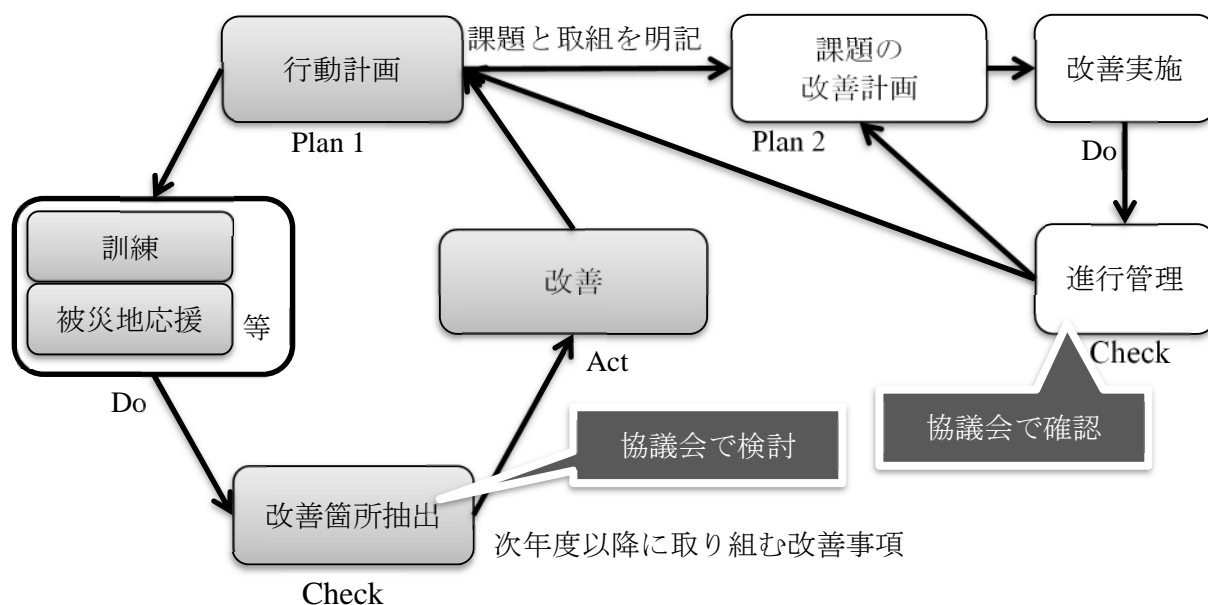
行動計画

Plan 1

課題と取組を明記

課題の
改善計画

Plan 2

改善実施

Do

訓練

被災地応援

等

Do

改善

Act

進行管理

Check

協議会で確認

協議会で検討

改善箇所抽出

Check

次年度以降に取り組む改善事項